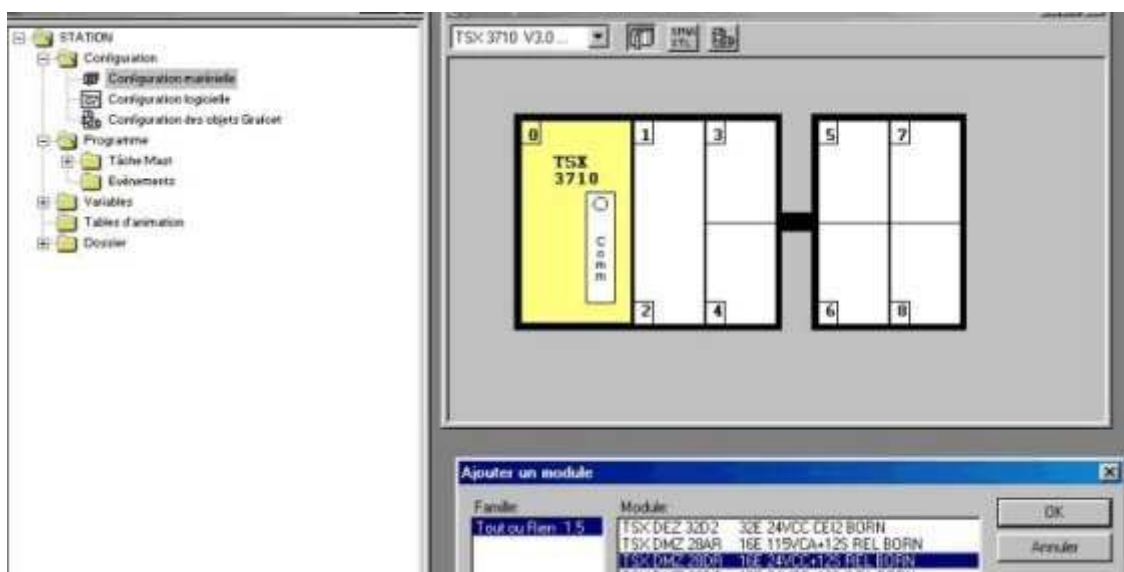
STATION
Configuration
Configuration matérielle
Configuration logicielle
Configuration des objets Grafcet
Programme
Tâche Mast
Evénements
Variables
Tables d'animation
Dossier

TSX 3710 V3.0...

0
TSX
3710
Comm
1
2
3
4
5
6
7
8

Ajouter un module
Famille
Tout ou Rien 1.5
Module
TSX DEZ 32D2 32E 24VCC CEI2 BORN
TSX DMZ 28AR 16E 115VCA+12S REL BORN
TSX DMZ 28DR 16E 24VCC+12S REL BORN
OK
Annuler